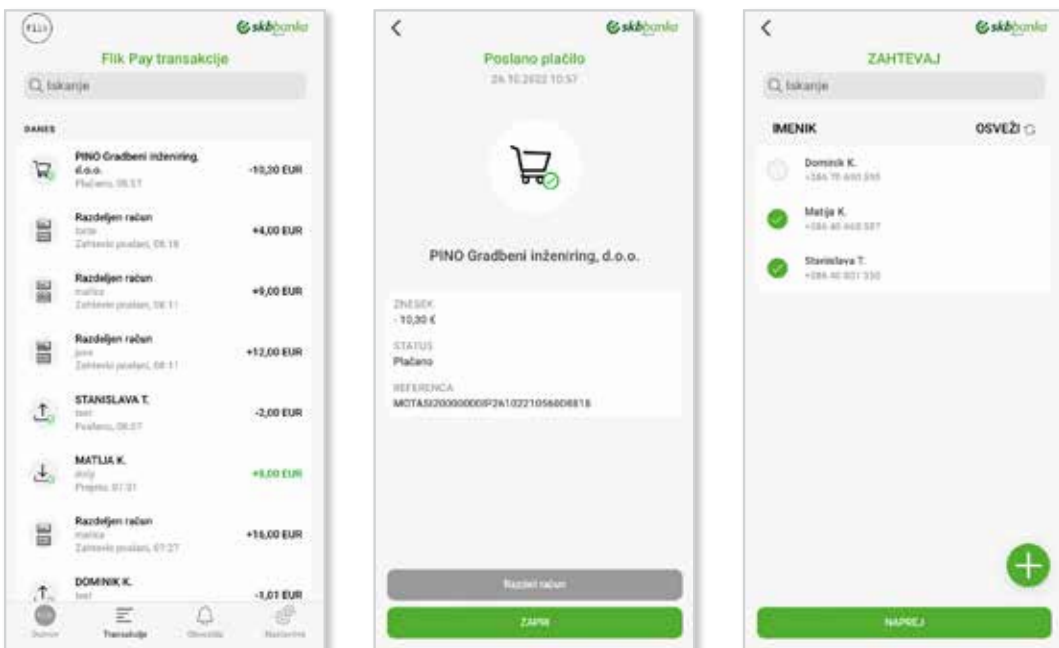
FLIK

skbbanka

Flik Pay transakcije

Iskanje

DANES

PINO Gradbeni inženiring, d.o.o.
Plačano, 08:57
-10,30 EUR

Razdeljen račun
torte
Zahtevki poslani, 08:18
+4,00 EUR

Razdeljen račun
malica
Zahtevki poslani, 08:11
+9,00 EUR

Razdeljen račun
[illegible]
Zahtevki poslani, 08:11
+12,00 EUR

STANISLAVA T.
test
Poslano, 08:07
-2,00 EUR

MATIJA K.
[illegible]
Prejeto, 07:31
+8,00 EUR

Razdeljen račun
malica
Zahtevki poslani, 07:27
+16,00 EUR

DOMINIK K.
test
-1,01 EUR

Domov
Transakcije
Obvestila
Nastavitve

skbbanka

Poslano plačilo
26.10.2022 10:57

PINO Gradbeni inženiring, d.o.o.

ZNESEK
- 10,30 €

STATUS
Plačano

REFERENCA
MOTASI200000000P2A10221056606818

Razdeli račun

ZAPRI

skbbanka

ZAHTEVAJ

Iskanje

IMENIK

OSVEŽI

Dominik K.
+386 70 600 595

Matija K.
+386 40 668 587

Stanislava T.
+386 40 801 550

NAPREJ